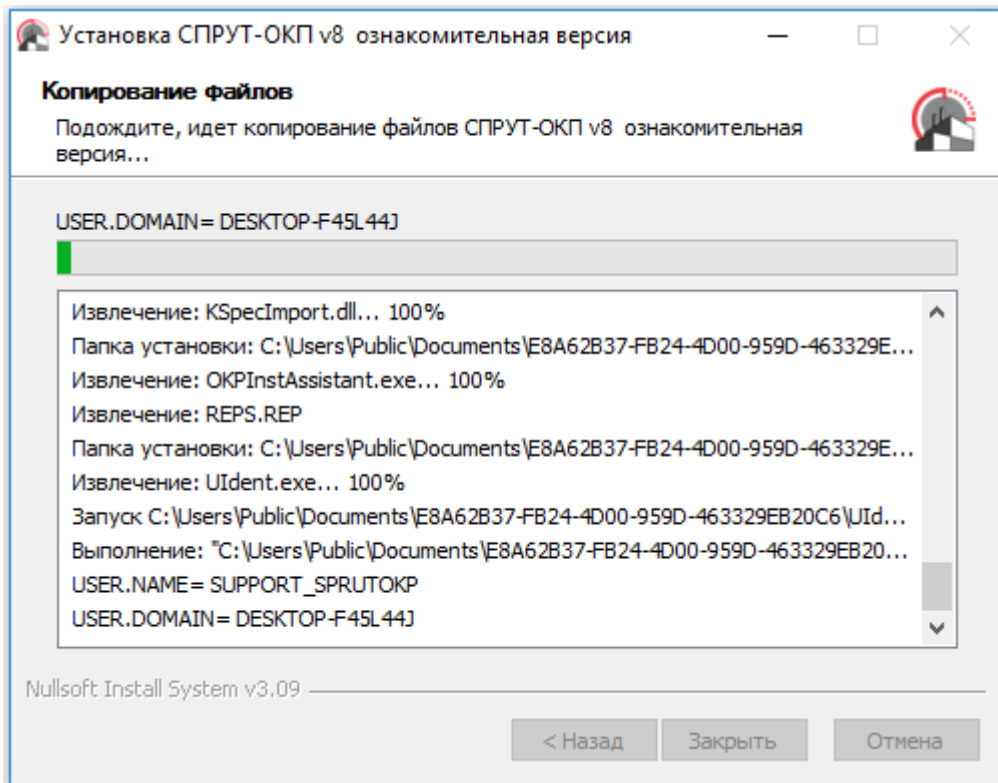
Установка СПРУТ-ОКП v8 ознакомительная версия

Копирование файлов

Подождите, идет копирование файлов СПРУТ-ОКП v8 ознакомительная версия...

USER.DOMAIN= DESKTOP-F45L44J

Извлечение: KSpecImport.dll... 100%
Папка установки: C:\Users\Public\Documents\E8A62B37-FB24-4D00-959D-463329E...
Извлечение: OKPInstAssistant.exe... 100%
Извлечение: REPS.REP
Папка установки: C:\Users\Public\Documents\E8A62B37-FB24-4D00-959D-463329E...
Извлечение: UIdent.exe... 100%
Запуск C:\Users\Public\Documents\E8A62B37-FB24-4D00-959D-463329EB20C6\UId...
Выполнение: "C:\Users\Public\Documents\E8A62B37-FB24-4D00-959D-463329EB20...
USER.NAME= SUPPORT_SPRUTOKP
USER.DOMAIN= DESKTOP-F45L44J

Nullsoft Install System v3.09

< Назад Закрыть Отмена